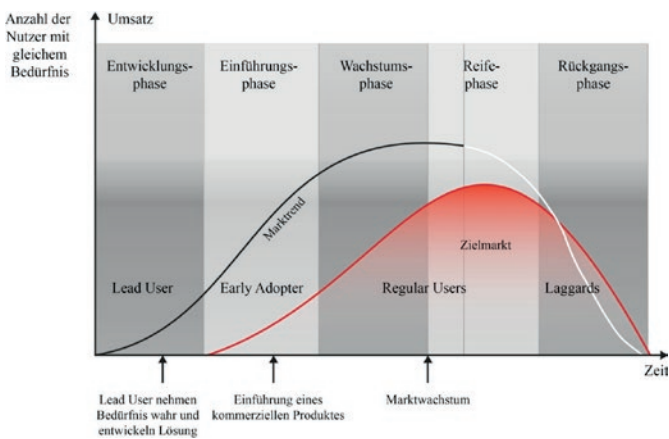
Anzahl der Nutzer mit gleichem Bedürfnis

Umsatz

Entwicklungsphase

Einführungsphase

Wachstumsphase

Reifephase

Rückgangsphase

Marktrend

Zielmarkt

Lead User

Early Adopter

Regular Users

Laggards

Zeit

Lead User nehmen Bedürfnis wahr und entwickeln Lösung

Einführung eines kommerziellen Produktes

Marktwachstum